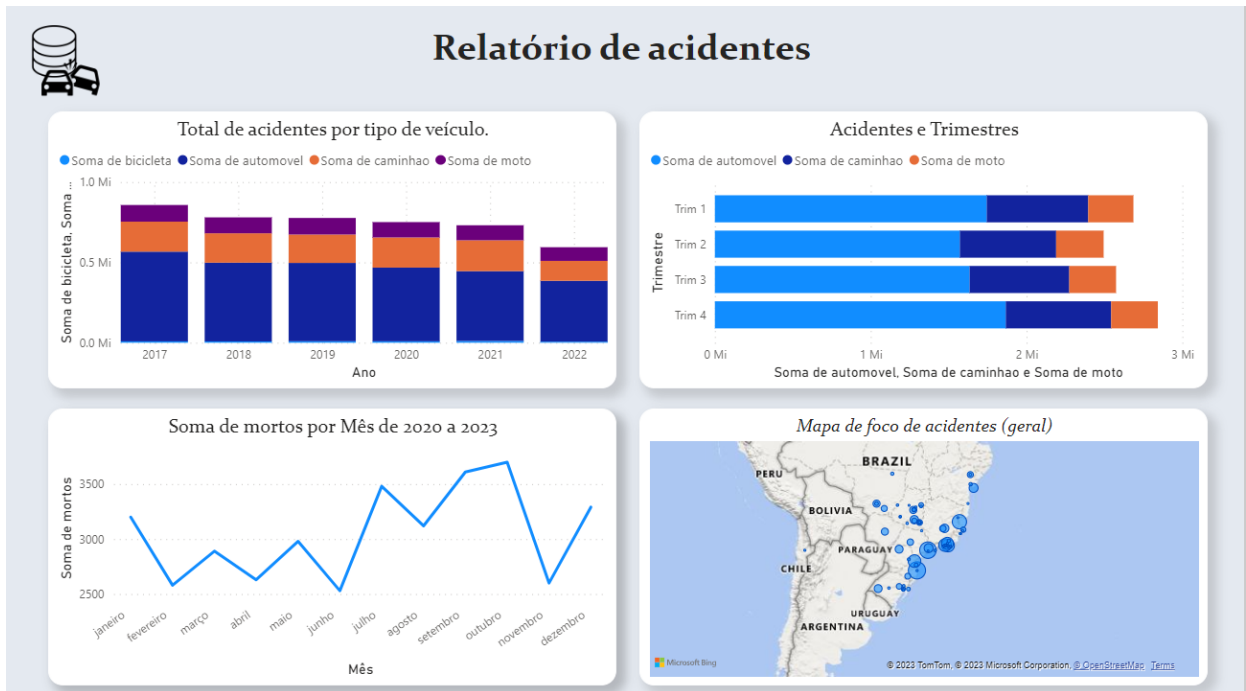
Relatório de acidentes

Total de acidentes por tipo de veículo.

Soma de bicicleta Soma de automovel Soma de caminhao Soma de moto

Soma de bicicleta, Soma ...

1.0 Mi
0.5 Mi
0.0 Mi

2017 2018 2019 2020 2021 2022

Ano

Acidentes e Trimestres

Soma de automovel Soma de caminhao Soma de moto

Trimestre

Trim 1
Trim 2
Trim 3
Trim 4

0 Mi 1 Mi 2 Mi 3 Mi

Soma de automovel, Soma de caminhao e Soma de moto

Soma de mortos por Mês de 2020 a 2023

Soma de mortos

3500
3000
2500

janeiro fevereiro março abril maio junho julho agosto setembro outubro novembro dezembro

Mês

Mapa de foco de acidentes (geral)

BRAZIL
PERU
BOLIVIA
PARAGUAY
CHILE
URUGUAY
ARGENTINA

Microsoft Bing

© 2023 TomTom, © 2023 Microsoft Corporation, © OpenStreetMap Terms